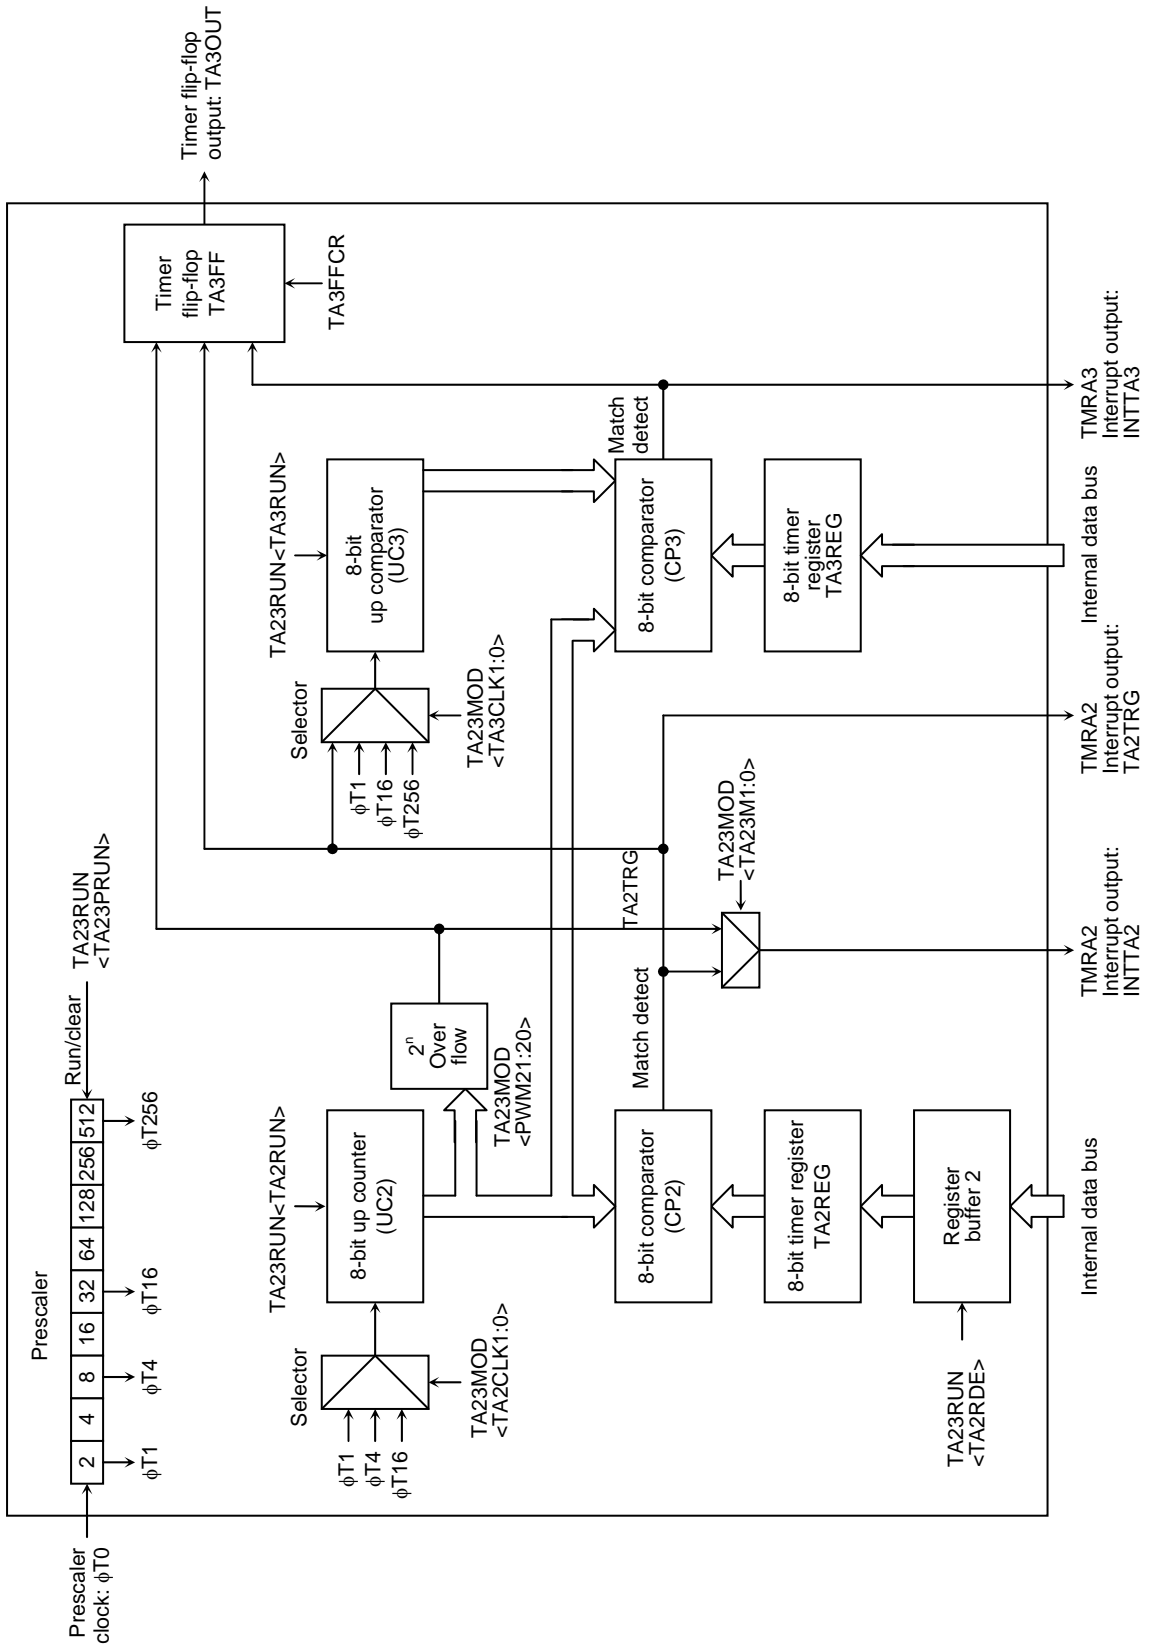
Timer flip-flop output: TA3OUT

Timer flip-flop TA3FF

TA3FFCR

Prescaler

2 | 4 | 8 | 16 | 32 | 64 | 128 | 256 | 512

Run/clear

TA23RUN <TA23PRUN>

Prescaler clock: φT0

φT1

φT4

φT16

φT256

Selector

φT1
φT4
φT16

TA23MOD <TA2CLK1:0>

TA23RUN<TA2RUN>

8-bit up counter (UC2)

$2^n$ Over flow

TA23MOD <PWM21:20>

Selector

φT1
φT16
φT256

TA23MOD <TA3CLK1:0>

TA23RUN<TA3RUN>

8-bit up comparator (UC3)

Match detect

8-bit comparator (CP3)

8-bit timer register TA3REG

Internal data bus

TMRA3 Interrupt output: INTTA3

TA2TRG

TA23MOD <TA23M1:0>

Match detect

8-bit comparator (CP2)

8-bit timer register TA2REG

Register buffer 2

TA23RUN <TA2RDE>

Internal data bus

TMRA2 Interrupt output: INTTA2

TMRA2 Interrupt output: TA2TRG